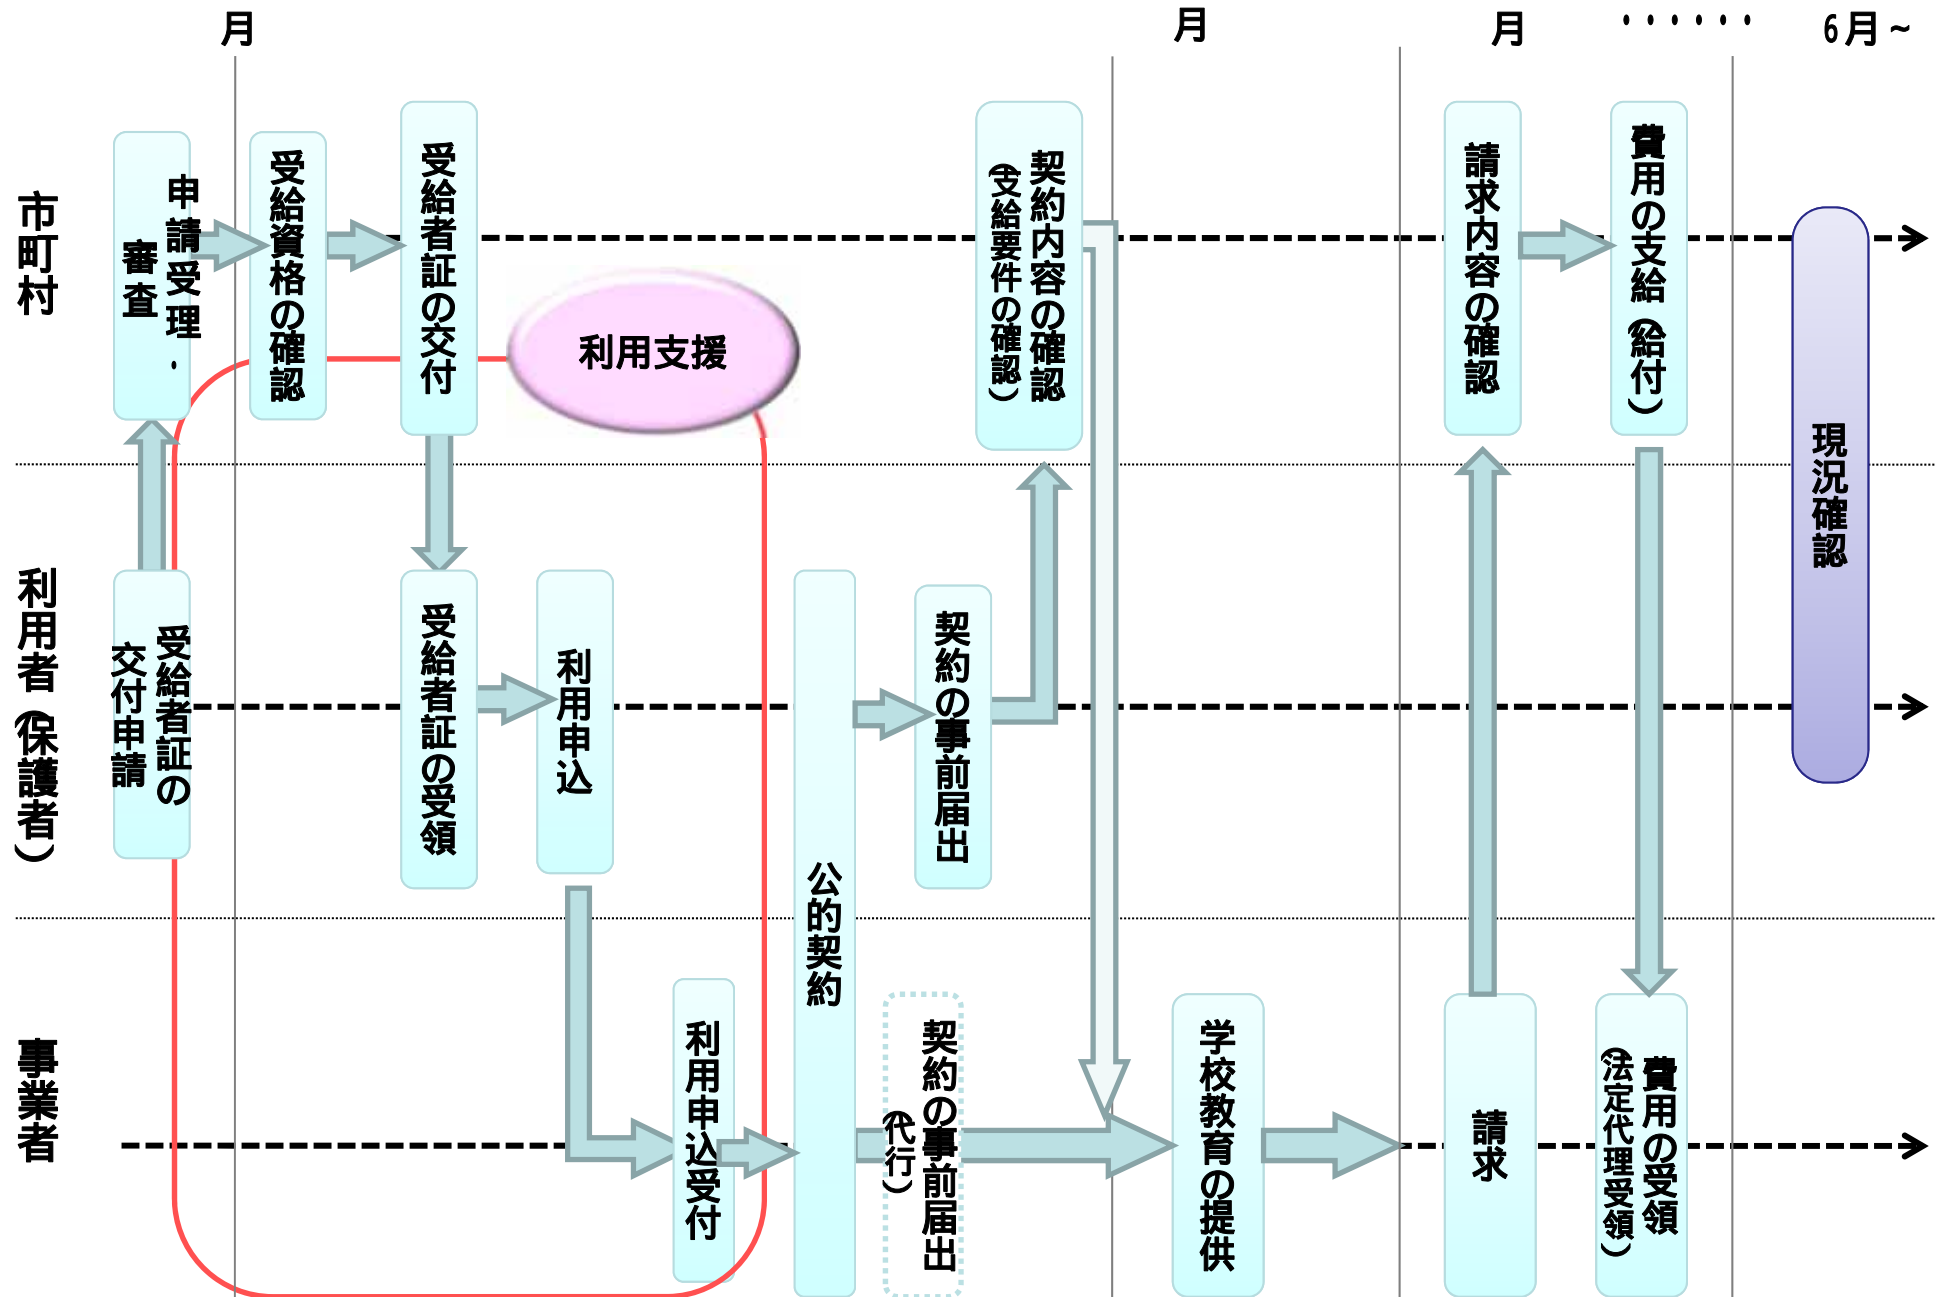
月

月

月

・・・・・・

6月~

市町村

申請受理・審査

受給資格の確認

受給者証の交付

利用支援

契約内容の確認（支給要件の確認）

請求内容の確認

費用の支給（給付）

現況確認

利用者（保護者）

受給者証の交付申請

受給者証の受領

利用申込

公的契約

契約の事前届出

事業者

利用申込受付

契約の事前届出（代行）

学校教育の提供

請求

費用の受領（法定代理受領）